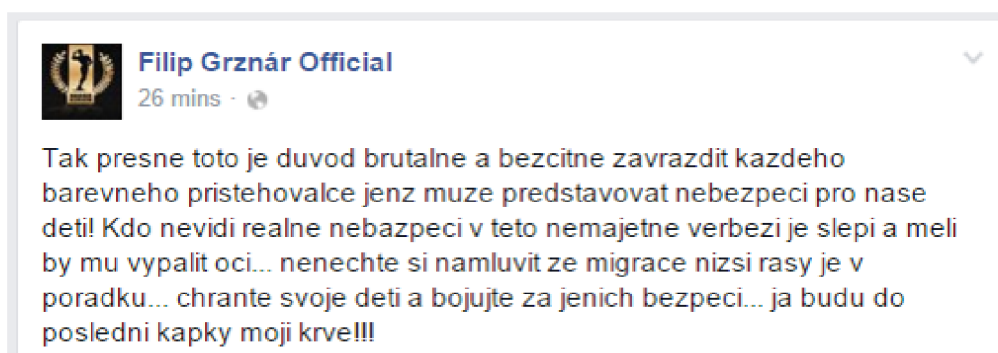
Filip Grznár Official
26 mins ·

Tak presne toto je duvod brutalne a bezcitne zavrazdit kazdeho barevneho pristehovalce jenz muze predstavovat nebezpeci pro nase deti! Kdo nevidi realne nebazpeci v teto nemajetne verbezi je slepi a meli by mu vypalit oci... nenechte si namluvit ze migrace nizsi rasy je v poradku... chrante svoje deti a bojujte za jenich bezpeci... ja budu do posledni kapky moji krve!!!